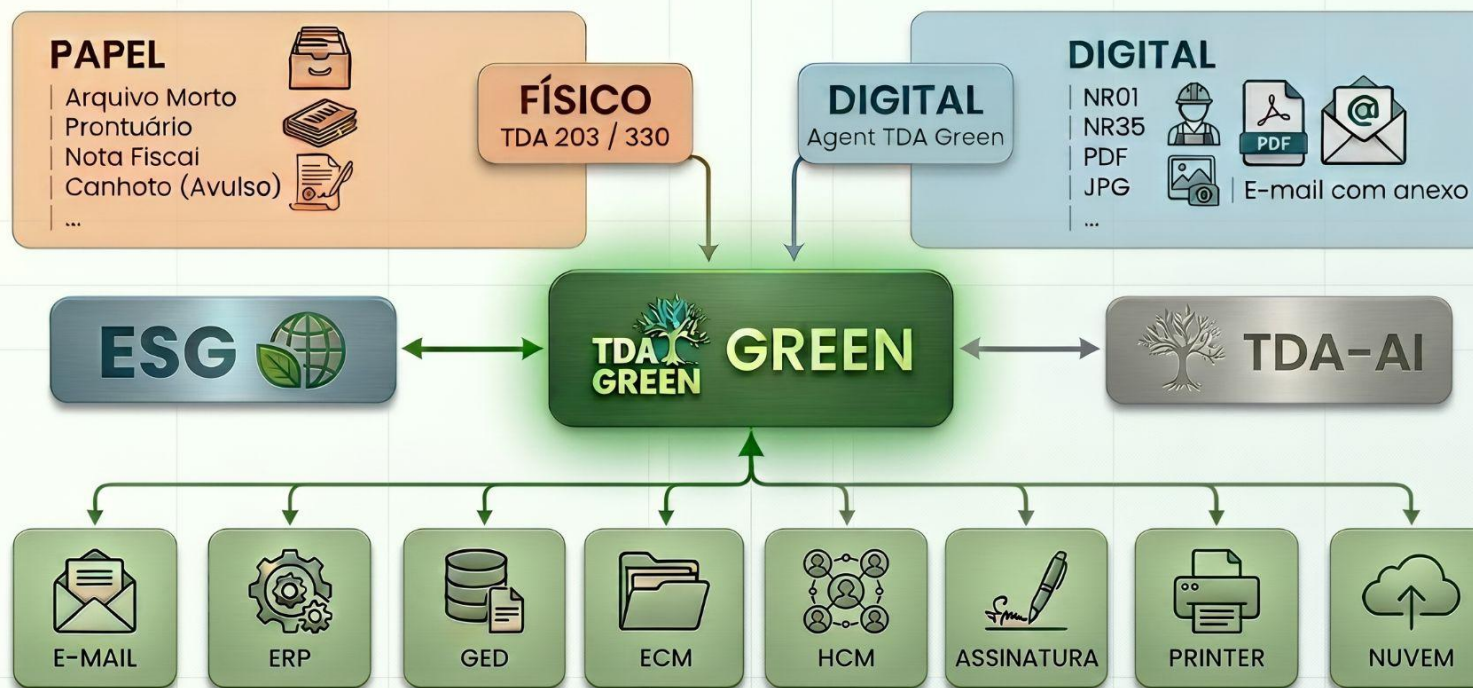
PAPEL
| Arquivo Morto
| Prontuário
| Nota Fiscal
| Canhoto (Avulso)
| ...

FÍSICO
TDA 203 / 330

DIGITAL
Agent TDA Green

DIGITAL
| NR01
| NR35
| PDF
| JPG
| ...
PDF
| E-mail com anexo

ESG

TDA GREEN GREEN

TDA-AI

E-MAIL
ERP
GED
ECM
HCM
ASSINATURA
PRINTER
NUVEM